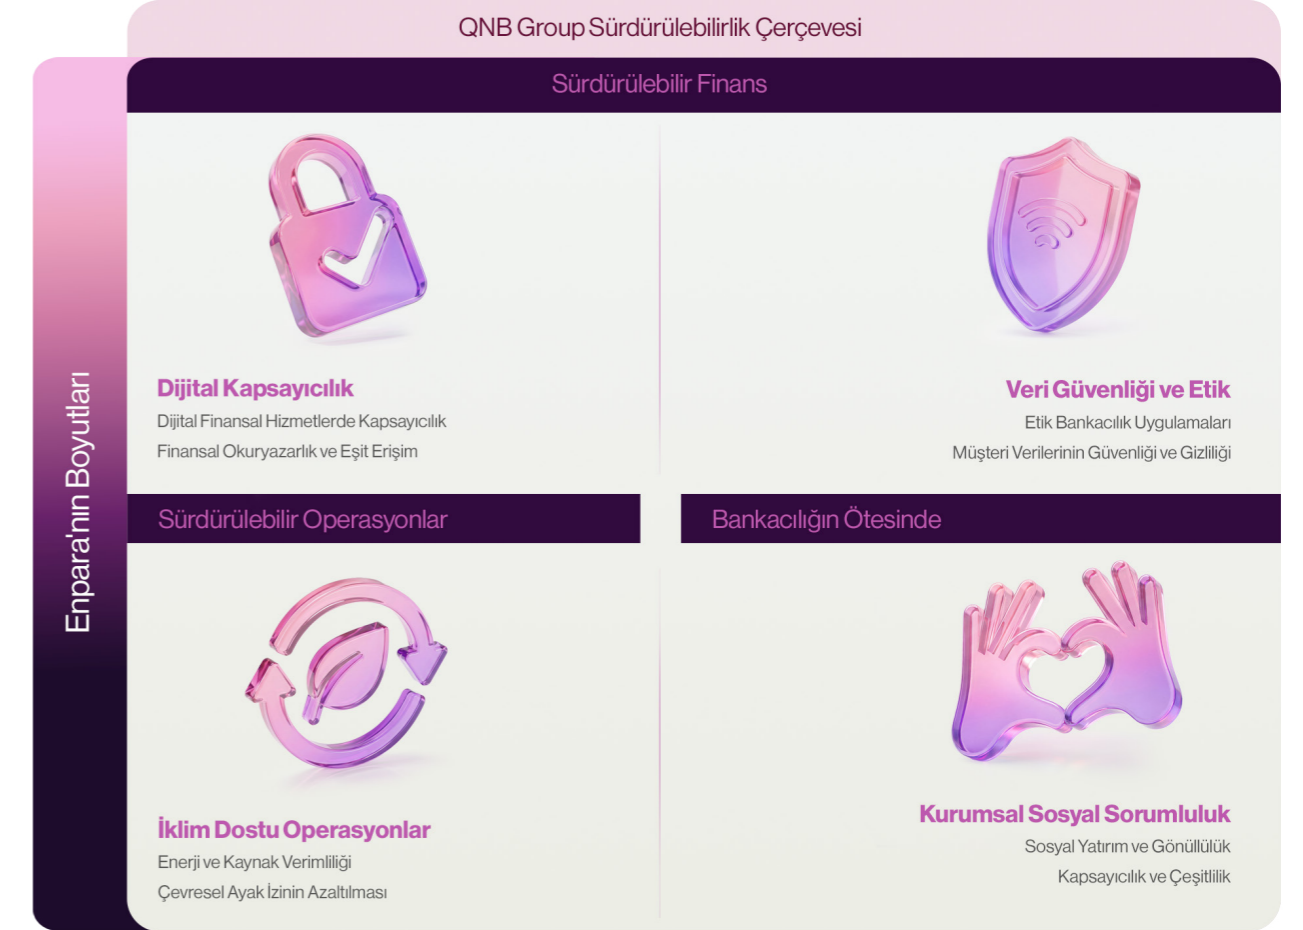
QNB Group Sürdürülebilirlik Çerçevesi

Enpara'nın Boyutları

Sürdürülebilir Finans

Dijital Kapsayıcılık
Dijital Finansal Hizmetlerde Kapsayıcılık
Finansal Okuryazarlık ve Eşit Erişim

Veri Güvenliği ve Etik
Etik Bankacılık Uygulamaları
Müşteri Verilerinin Güvenliği ve Gizliliği

Sürdürülebilir Operasyonlar

Bankacılığın Ötesinde

İklim Dostu Operasyonlar
Enerji ve Kaynak Verimliliği
Çevresel Ayak İzinin Azaltılması

Kurumsal Sosyal Sorumluluk
Sosyal Yatırım ve Gönüllülük
Kapsayıcılık ve Çeşitlilik